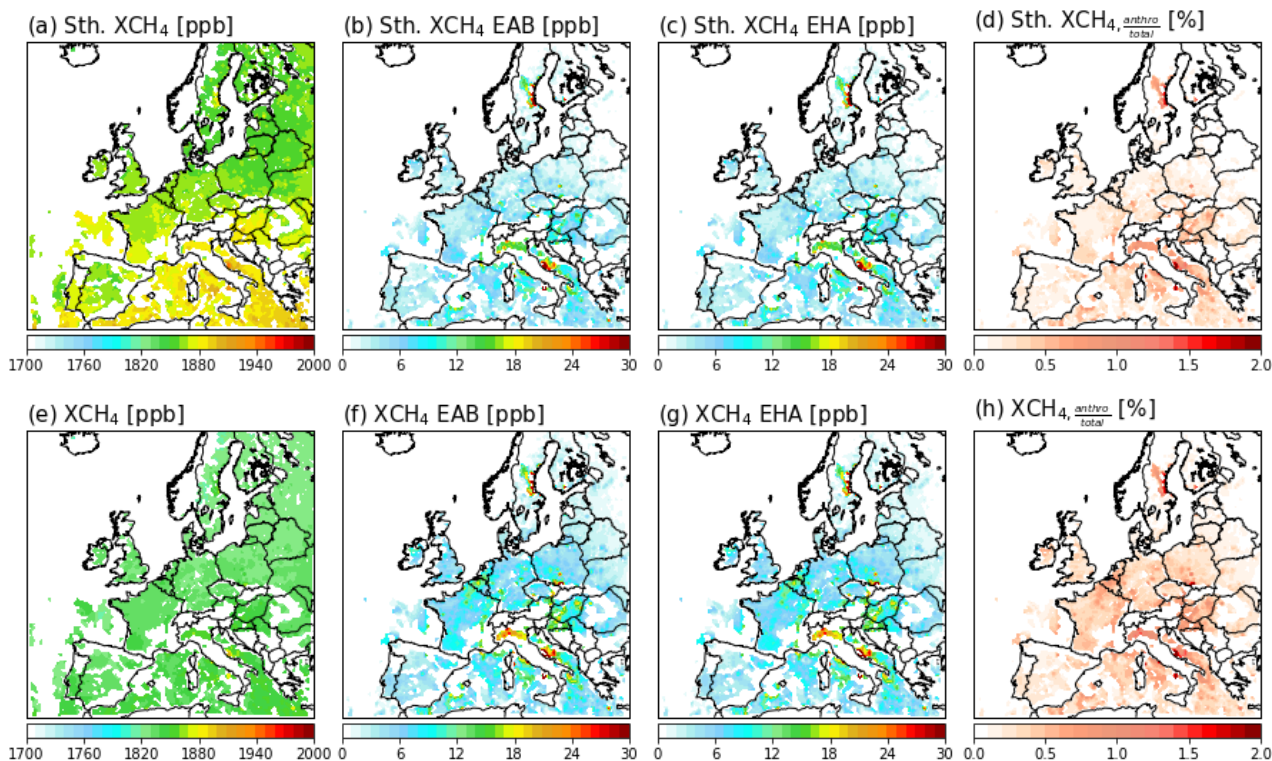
(a) Sth. $XCH_4$ [ppb]

(b) Sth. $XCH_4$ EAB [ppb]

(c) Sth. $XCH_4$ EHA [ppb]

(d) Sth. $XCH_{4,\frac{anthro}{total}}$ [%]

1700 1760 1820 1880 1940 2000

0 6 12 18 24 30

0 6 12 18 24 30

0.0 0.5 1.0 1.5 2.0

(e) $XCH_4$ [ppb]

(f) $XCH_4$ EAB [ppb]

(g) $XCH_4$ EHA [ppb]

(h) $XCH_{4,\frac{anthro}{total}}$ [%]

1700 1760 1820 1880 1940 2000

0 6 12 18 24 30

0 6 12 18 24 30

0.0 0.5 1.0 1.5 2.0